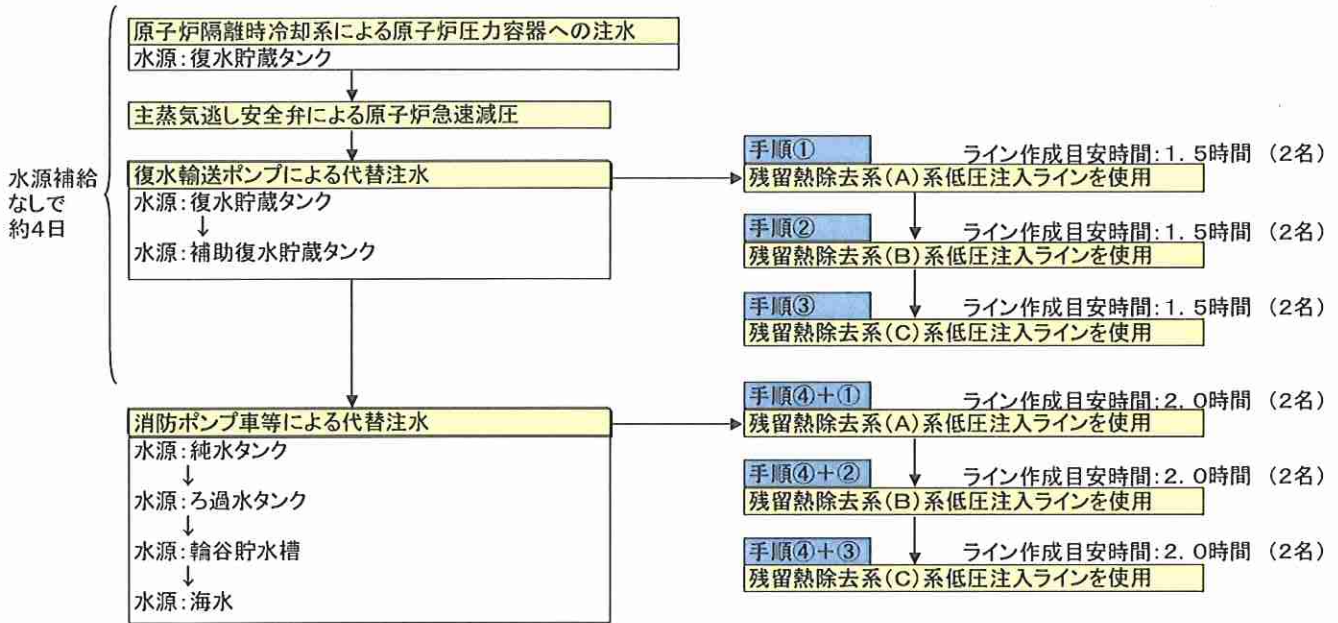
水源補給なしで約4日

原子炉隔離時冷却系による原子炉圧力容器への注水
水源：復水貯蔵タンク

主蒸気逃し安全弁による原子炉急速減圧

復水輸送ポンプによる代替注水
水源：復水貯蔵タンク
↓
水源：補助復水貯蔵タンク

手順①
ライン作成目安時間：1．5時間　(2名)
残留熱除去系(A)系低圧注入ラインを使用

手順②
ライン作成目安時間：1．5時間　(2名)
残留熱除去系(B)系低圧注入ラインを使用

手順③
ライン作成目安時間：1．5時間　(2名)
残留熱除去系(C)系低圧注入ラインを使用

消防ポンプ車等による代替注水
水源：純水タンク
↓
水源：ろ過水タンク
↓
水源：輪谷貯水槽
↓
水源：海水

手順④＋①
ライン作成目安時間：2．0時間　(2名)
残留熱除去系(A)系低圧注入ラインを使用

手順④＋②
ライン作成目安時間：2．0時間　(2名)
残留熱除去系(B)系低圧注入ラインを使用

手順④＋③
ライン作成目安時間：2．0時間　(2名)
残留熱除去系(C)系低圧注入ラインを使用